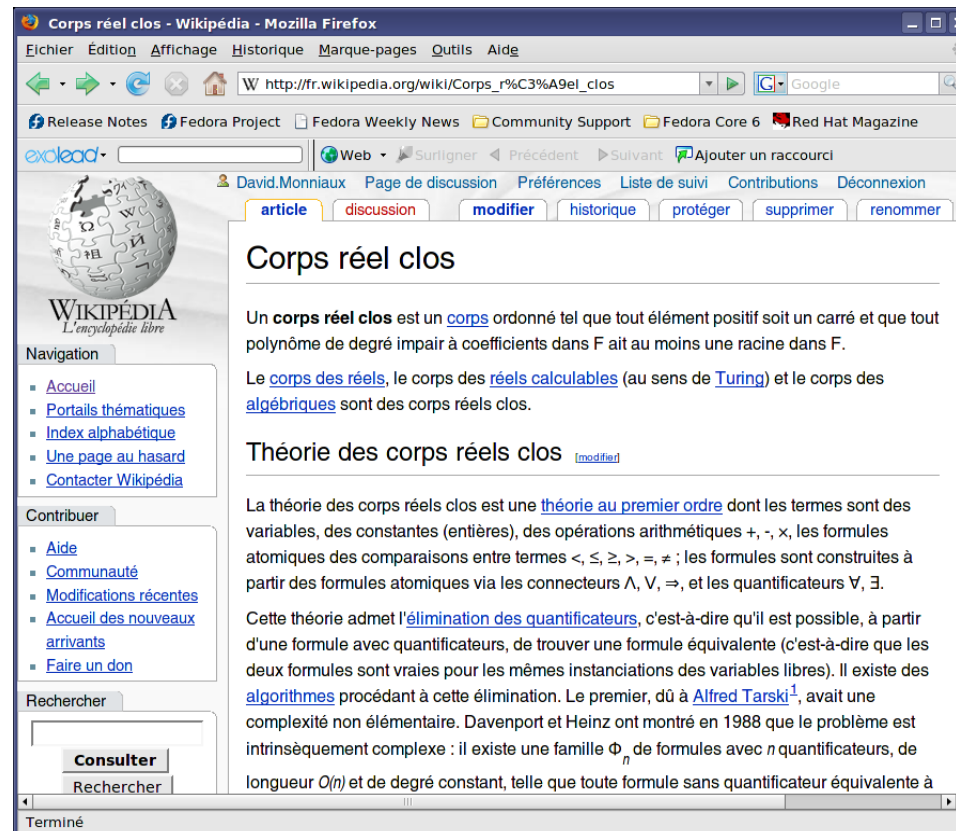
Corps réel clos - Wikipédia - Mozilla Firefox

Fichier Édition Affichage Historique Marque-pages Outils Aide

W http://fr.wikipedia.org/wiki/Corps_r%C3%A9el_clos

Google

Release Notes Fedora Project Fedora Weekly News Community Support Fedora Core 6 Red Hat Magazine

exalead Web Surligner Précédent Suivant Ajouter un raccourci

David.Monniaux Page de discussion Préférences Liste de suivi Contributions Déconnexion

article discussion modifier historique protéger supprimer renommer

WIKIPÉDIA
L'encyclopédie libre

Navigation
- Accueil
- Portails thématiques
- Index alphabétique
- Une page au hasard
- Contacter Wikipédia

Contribuer
- Aide
- Communauté
- Modifications récentes
- Accueil des nouveaux arrivants
- Faire un don

Rechercher
Consulter
Rechercher

# Corps réel clos

Un **corps réel clos** est un corps ordonné tel que tout élément positif soit un carré et que tout polynôme de degré impair à coefficients dans F ait au moins une racine dans F.

Le corps des réels, le corps des réels calculables (au sens de Turing) et le corps des algébriques sont des corps réels clos.

## Théorie des corps réels clos [modifier]

La théorie des corps réels clos est une théorie au premier ordre dont les termes sont des variables, des constantes (entières), des opérations arithmétiques +, -, ×, les formules atomiques des comparaisons entre termes <, ≤, ≥, >, =, ≠ ; les formules sont construites à partir des formules atomiques via les connecteurs ∧, ∨, ⇒, et les quantificateurs ∀, ∃.

Cette théorie admet l'élimination des quantificateurs, c'est-à-dire qu'il est possible, à partir d'une formule avec quantificateurs, de trouver une formule équivalente (c'est-à-dire que les deux formules sont vraies pour les mêmes instanciations des variables libres). Il existe des algorithmes procédant à cette élimination. Le premier, dû à Alfred Tarski$^1$, avait une complexité non élémentaire. Davenport et Heinz ont montré en 1988 que le problème est intrinsèquement complexe : il existe une famille $\Phi_n$ de formules avec $n$ quantificateurs, de longueur $O(n)$ et de degré constant, telle que toute formule sans quantificateur équivalente à

Terminé